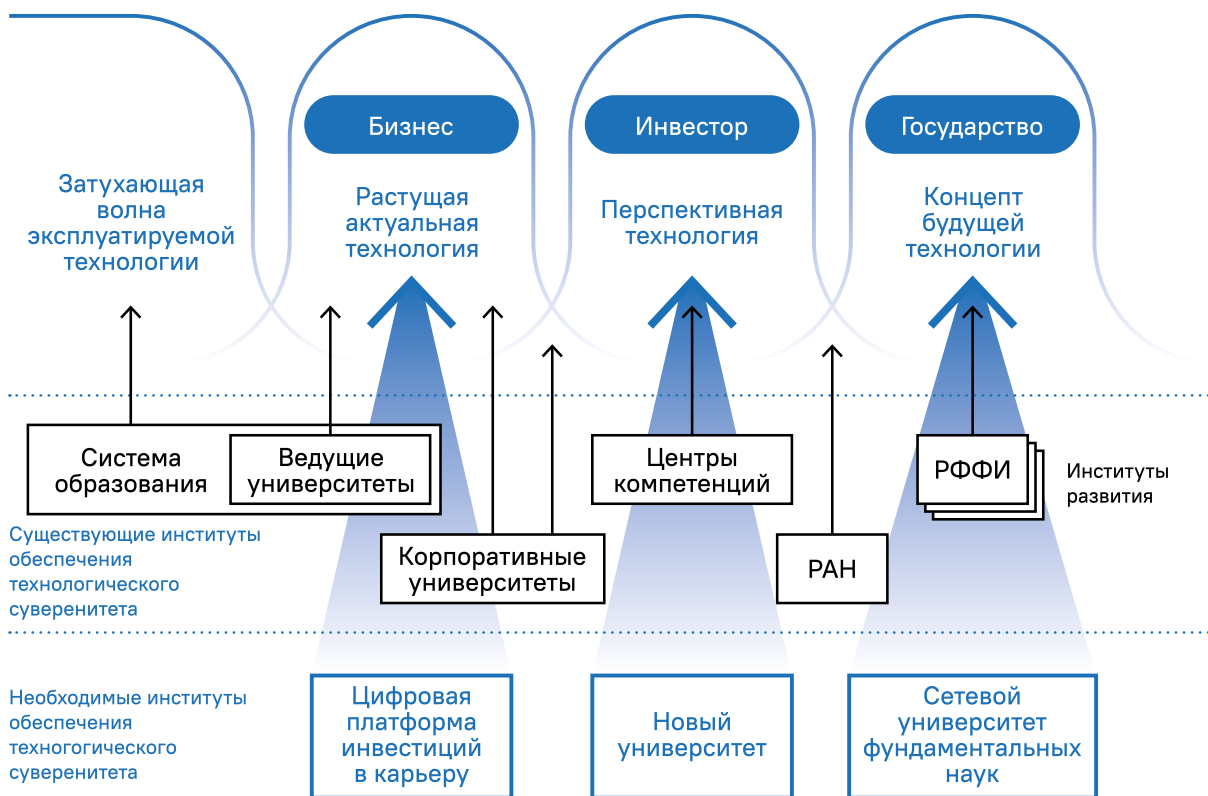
Бизнес

Инвестор

Государство

Затухающая волна эксплуатируемой технологии

Растущая актуальная технология

Перспективная технология

Концепт будущей технологии

Система образования

Ведущие университеты

Центры компетенций

РФФИ

Институты развития

Существующие институты обеспечения технологического суверенитета

Корпоративные университеты

РАН

Необходимые институты обеспечения техногогического суверенитета

Цифровая платформа инвестиций в карьеру

Новый университет

Сетевой университет фундаментальных наук